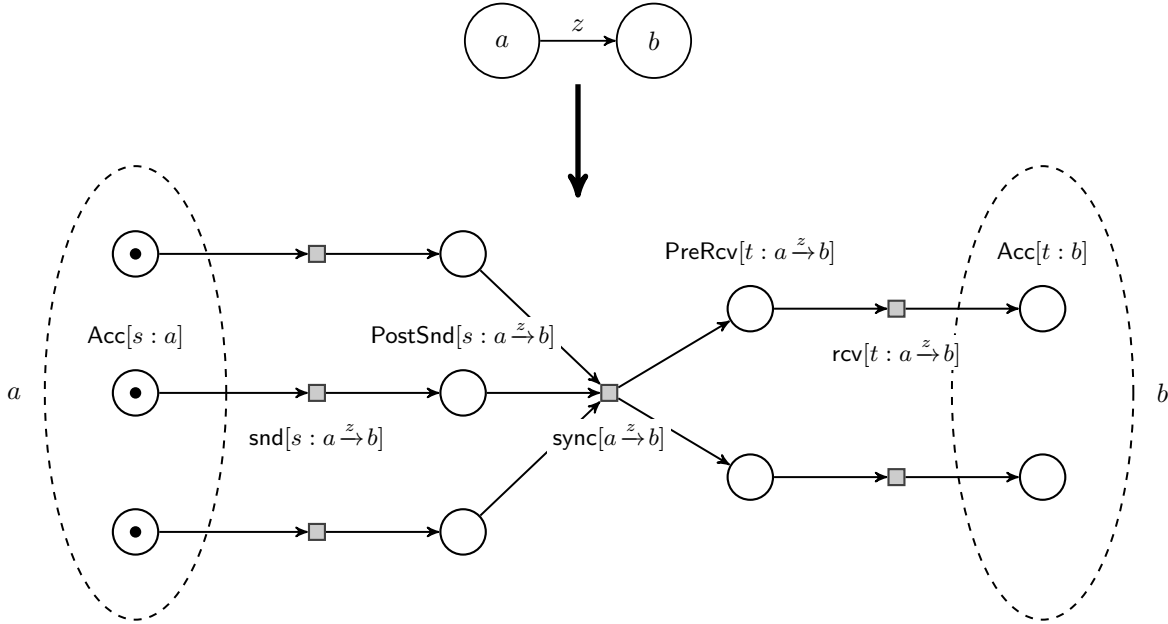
$a$ $z$ $b$

$\mathsf{PreRcv}[t : a \xrightarrow{z} b]$

$\mathsf{Acc}[t : b]$

$\mathsf{Acc}[s : a]$

$\mathsf{PostSnd}[s : a \xrightarrow{z} b]$

$\mathsf{rcv}[t : a \xrightarrow{z} b]$

$a$

$b$

$\mathsf{snd}[s : a \xrightarrow{z} b]$

$\mathsf{sync}[a \xrightarrow{z} b]$